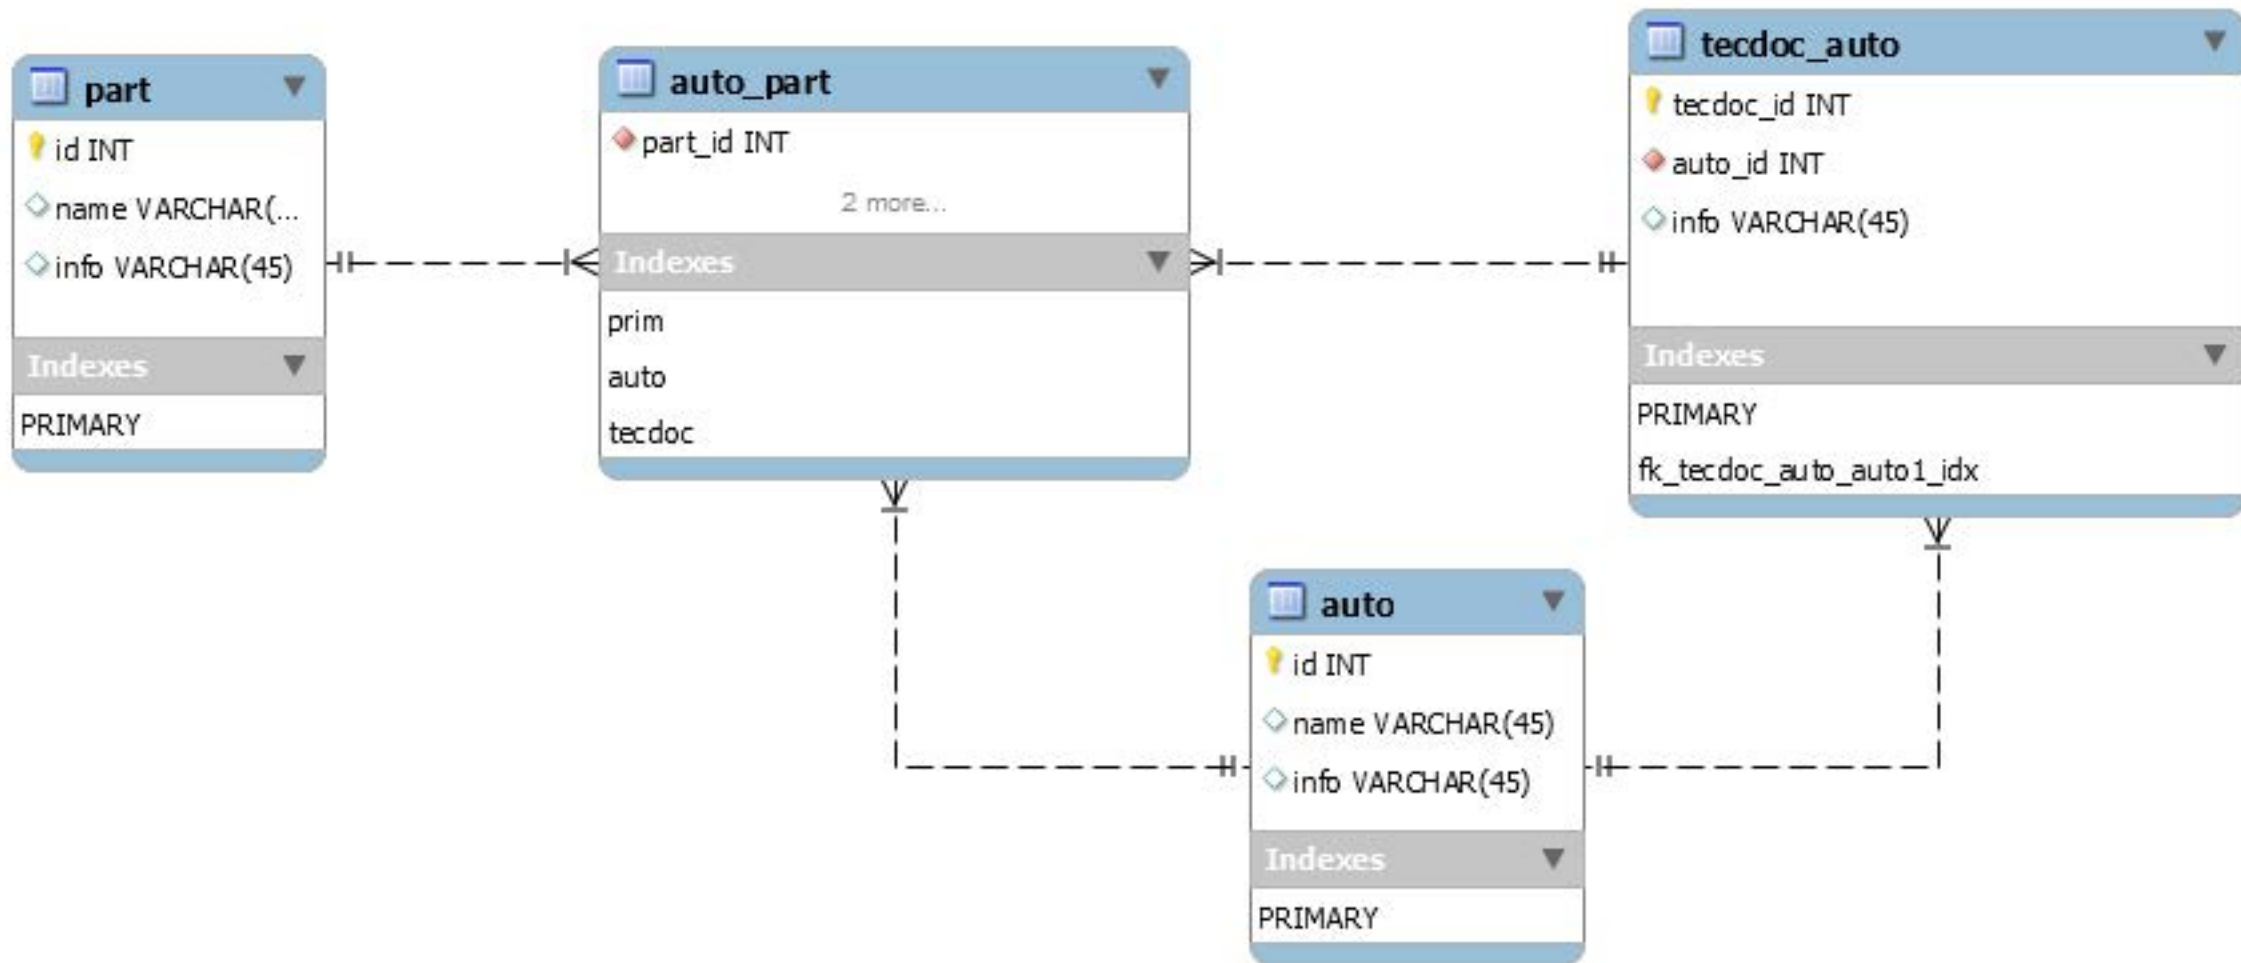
part
id INT
name VARCHAR(...
info VARCHAR(45)
Indexes
PRIMARY

auto_part
part_id INT
2 more...
Indexes
prim
auto
tecdoc

tecdoc_auto
tecdoc_id INT
auto_id INT
info VARCHAR(45)
Indexes
PRIMARY
fk_tecdoc_auto_auto1_idx

auto
id INT
name VARCHAR(45)
info VARCHAR(45)
Indexes
PRIMARY